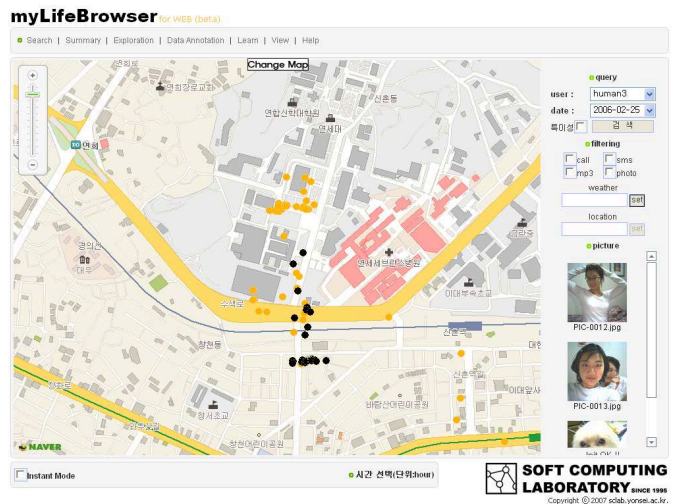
myLifeBrowser for WEB (beta)

Search | Summary | Exploration | Data Annotation | Learn | View | Help

Change Map

연희장로교회
연합신학대학원
신촌동
연세대
연세
경의선
대두
연세세브란스병원
이대부속초교
신촌로
창천동
신촌역
서강대
창서초교
바람산어린이공원
창천어린이공원
대현
이대앞서
NAVER

query
user : human3
date : 2006-02-25
특이성
검 색

filtering
call
sms
mp3
photo
weather
set
location
set

picture
PIC-0012.jpg
PIC-0013.jpg

Instant Mode

시간 선택(단위:hour)

SOFT COMPUTING LABORATORY SINCE 1995
Copyright © 2007 sclab.yonsei.ac.kr.